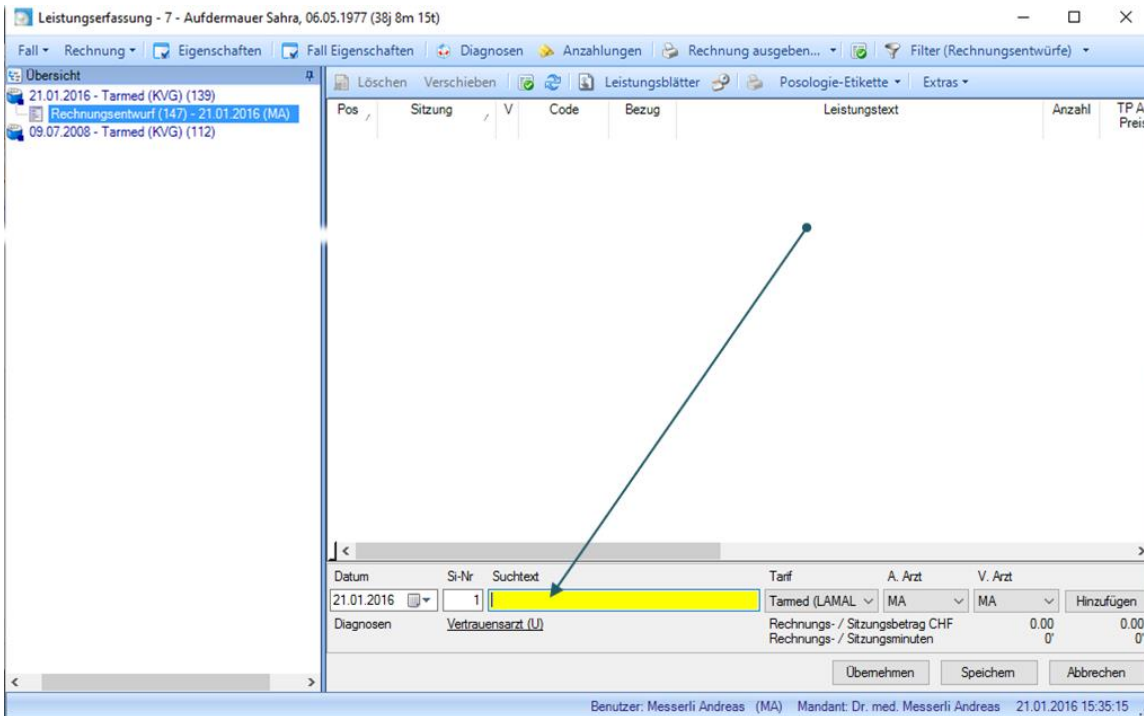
Leistungserfassung - 7 - Aufdermauer Sahra, 06.05.1977 (38j 8m 15t)

Fall ▾ Rechnung ▾ Eigenschaften Fall Eigenschaften Diagnosen Anzahlungen Rechnung ausgeben... ▾ Filter (Rechnungsentwürfe) ▾

Übersicht
21.01.2016 - Tarmed (KVG) (139)
Rechnungsentwurf (147) - 21.01.2016 (MA)
09.07.2008 - Tarmed (KVG) (112)

Löschen Verschieben Leistungsblätter Posologie-Etikette ▾ Extras ▾

| Pos | Sitzung | V | Code | Bezug | Leistungstext | Anzahl | TP A Preis |
|---|---|---|---|---|---|---|---|

Datum Si-Nr Suchtext Tarif A. Arzt V. Arzt
21.01.2016 1 Tarmed (LAMAL MA MA Hinzufügen
Diagnosen Vertrauensarzt (U) Rechnungs- / Sitzungsbetrag CHF 0.00 0.00
Rechnungs- / Sitzungsminuten 0' 0'

Übernehmen Speichern Abbrechen

Benutzer: Messerli Andreas (MA) Mandant: Dr. med. Messerli Andreas 21.01.2016 15:35:15